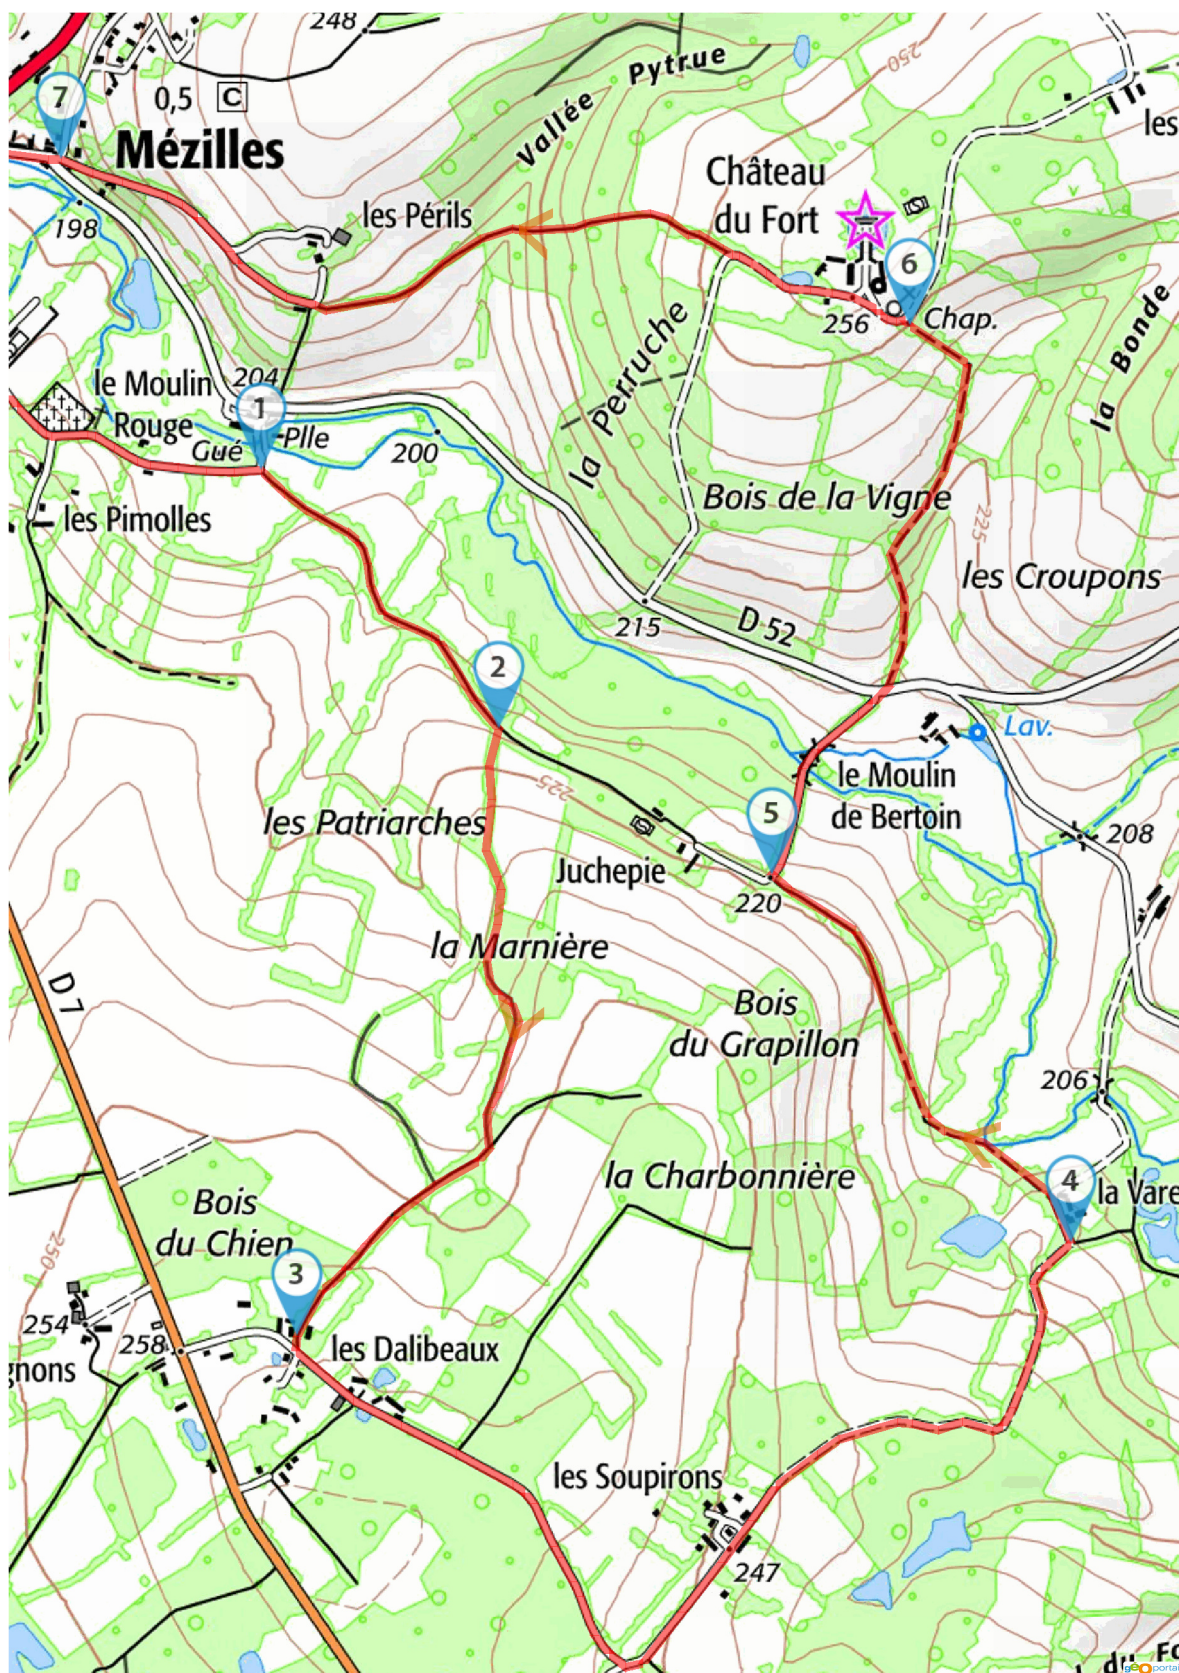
248

7

0,5 C

Mézilles

Vallée Pytrue

les

Château du Fort

6

les Périls

198

256

Chap.

la Perruche

la Bonde

le Moulin Rouge

204

1

Gué

Plle

200

les Pimolles

Bois de la Vigne

225

les Croupons

215

D 52

2

Lav.

le Moulin de Bertoin

225

les Patriarches

5

208

Juchepie

220

D7

la Marnière

Bois du Grapillon

206

la Charbonnière

4

la Vare

Bois du Chien

3

254

258

les Dalibeaux

gnons

les Soupirons

247

du Fo

geoportail